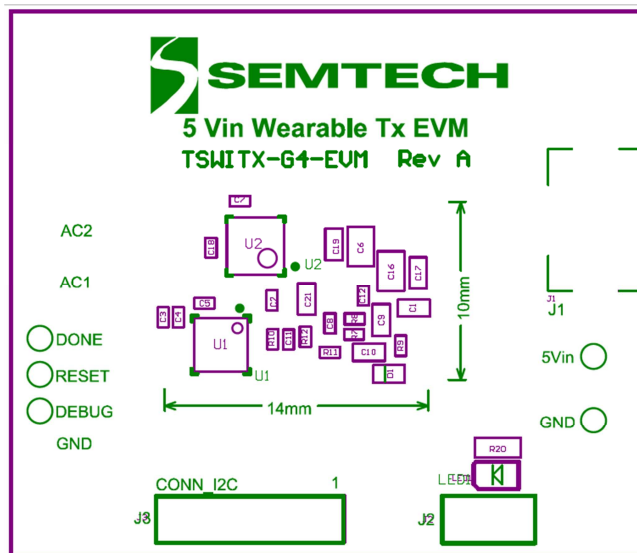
SEMTECH
5 Vin Wearable Tx EVM
TSWITX-G4-EVM Rev A

AC2
AC1
DONE
RESET
DEBUG
GND

C7
C18
U2
U2
C19
C6
C16
C17
C5
C3
C4
C2
C21
C12
C1
U1
U1
R10
C11
R12
C8
C9
R11
C10
R9
D1
10mm
14mm

J1
J1
5Vin
GND
R20
LED1
CONN_I2C
1
J3
J2